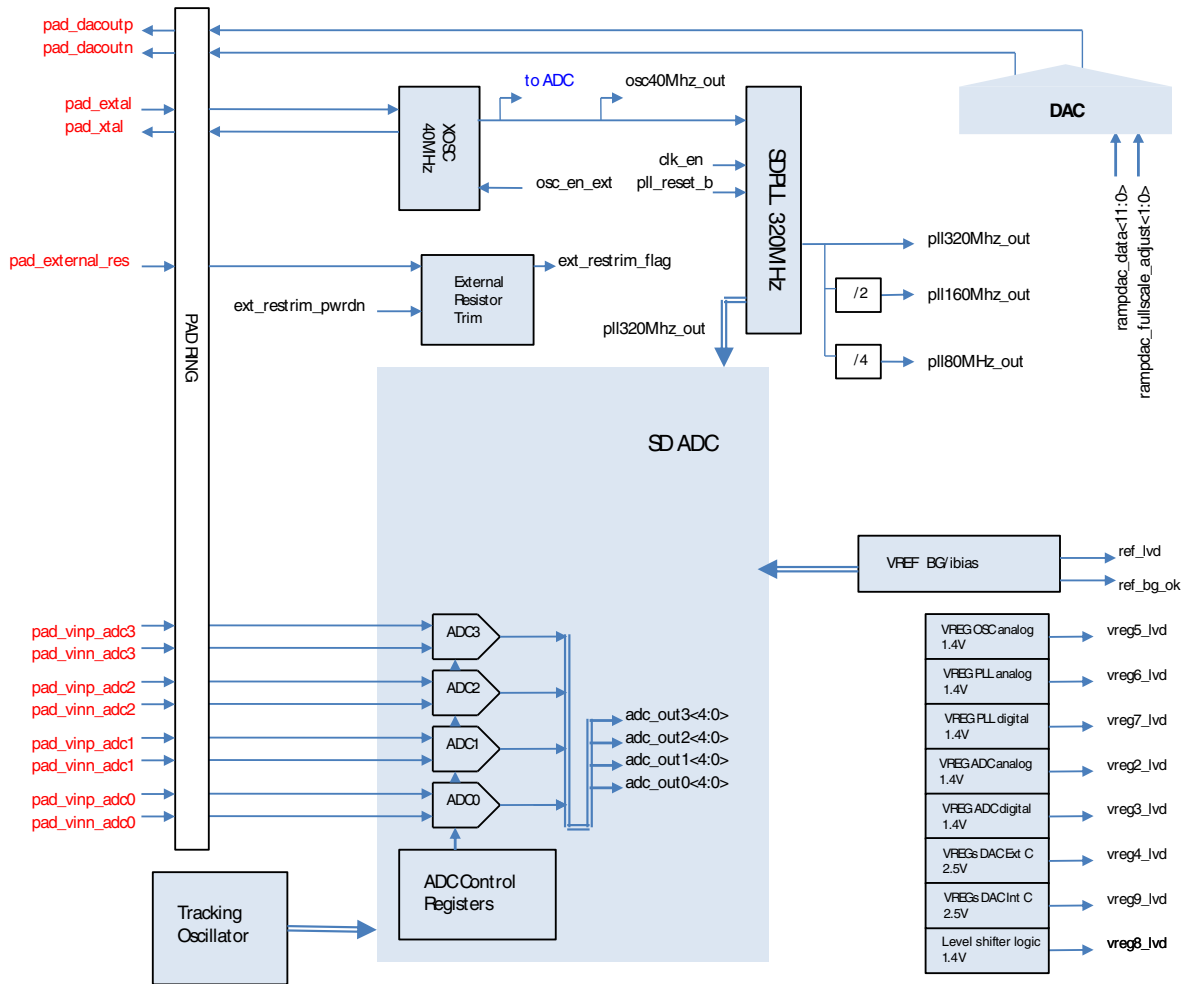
pad_dacoutp
pad_dacoutn
pad_extal
pad_xtal
pad_external_res
PAD RING
to ADC
osc40Mhz_out
XOSC 40MHz
osc_en_ext
clk_en
pll_reset_b
SDPLL 320MHz
DAC
rampdac_data<11:0>
rampdac_fullscale_adjust<1:0>
External Resistor Trim
ext_restrim_flag
ext_restrim_pwrdn
pll320Mhz_out
pll320Mhz_out
/2
pll160Mhz_out
/4
pll80MHz_out
SD ADC
VREF BG/ibias
ref_lvd
ref_bg_ok
pad_vinp_adc3
pad_vinn_adc3
pad_vinp_adc2
pad_vinn_adc2
pad_vinp_adc1
pad_vinn_adc1
pad_vinp_adc0
pad_vinn_adc0
ADC3
ADC2
ADC1
ADC0
adc_out3<4:0>
adc_out2<4:0>
adc_out1<4:0>
adc_out0<4:0>
VREG OSC analog 1.4V
vreg5_lvd
VREG PLL analog 1.4V
vreg6_lvd
VREG PLL digital 1.4V
vreg7_lvd
VREG ADC analog 1.4V
vreg2_lvd
VREG ADC digital 1.4V
vreg3_lvd
VREGs DAC Ext C 2.5V
vreg4_lvd
VREGs DAC Int C 2.5V
vreg9_lvd
Level shifter logic 1.4V
vreg8_lvd
ADC Control Registers
Tracking Oscillator